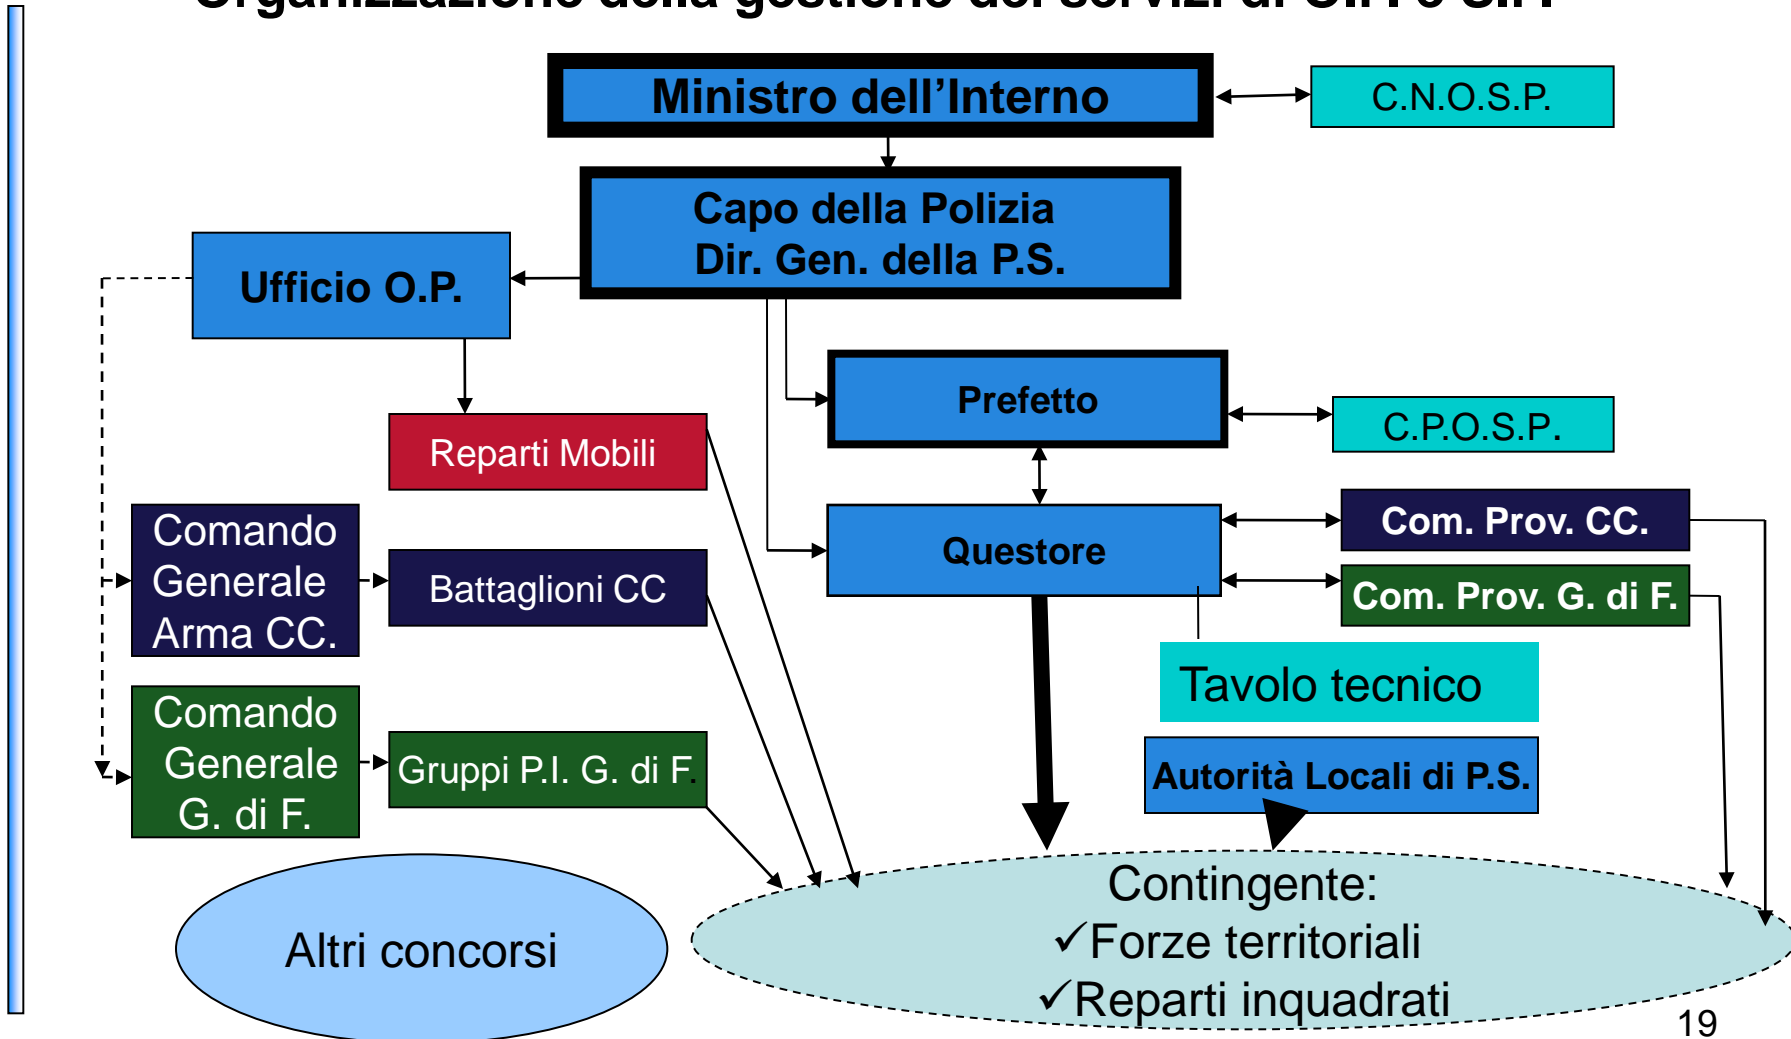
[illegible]

Ministro dell’Interno

C.N.O.S.P.

Capo della Polizia
Dir. Gen. della P.S.

Ufficio O.P.

Prefetto

C.P.O.S.P.

Reparti Mobili

Comando Generale Arma CC.

Battaglioni CC

Questore

Com. Prov. CC.

Com. Prov. G. di F.

Tavolo tecnico

Comando Generale G. di F.

Gruppi P.I. G. di F.

Autorità Locali di P.S.

Altri concorsi

Contingente:
✓Forze territoriali
✓Reparti inquadrati

19